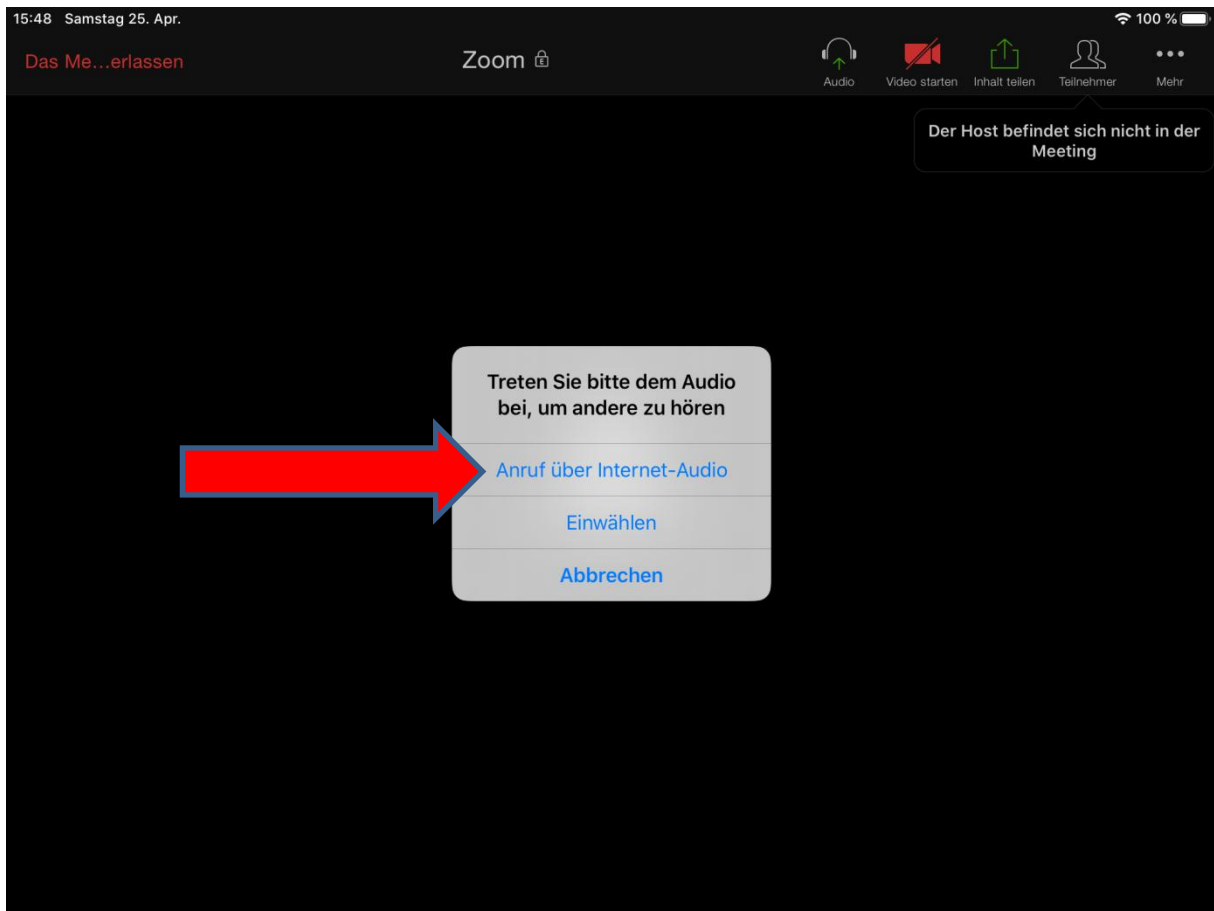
15:48 Samstag 25. Apr.

100 %

Das Me…erlassen

Zoom

Audio

Video starten

Inhalt teilen

Teilnehmer

Mehr

Der Host befindet sich nicht in der Meeting

Treten Sie bitte dem Audio bei, um andere zu hören

Anruf über Internet-Audio

Einwählen

Abbrechen